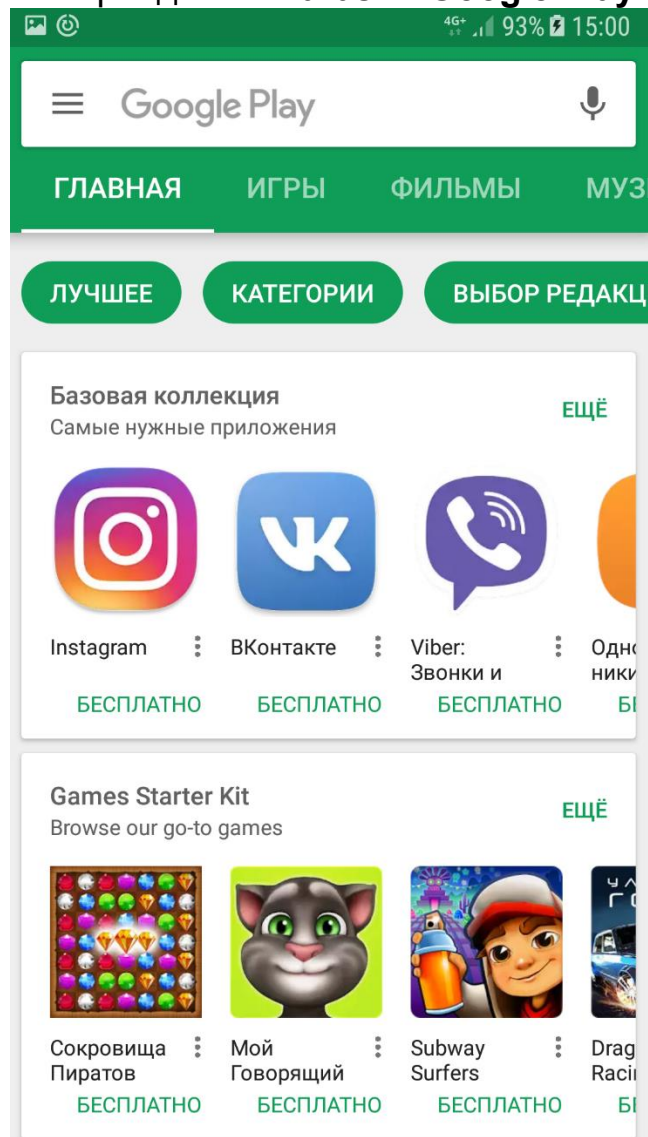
4G+ 93% 15:00

Google Play

ГЛАВНАЯ ИГРЫ ФИЛЬМЫ МУЗ

ЛУЧШЕЕ КАТЕГОРИИ ВЫБОР РЕДАКЦ

Базовая коллекция
Самые нужные приложения
ЕЩЁ

Instagram
БЕСПЛАТНО

ВКонтакте
БЕСПЛАТНО

Viber: Звонки и
БЕСПЛАТНО

Одно ники
Б

Games Starter Kit
Browse our go-to games
ЕЩЁ

Сокровища Пиратов
БЕСПЛАТНО

Мой Говорящий
БЕСПЛАТНО

Subway Surfers
БЕСПЛАТНО

Drag Racin
Б